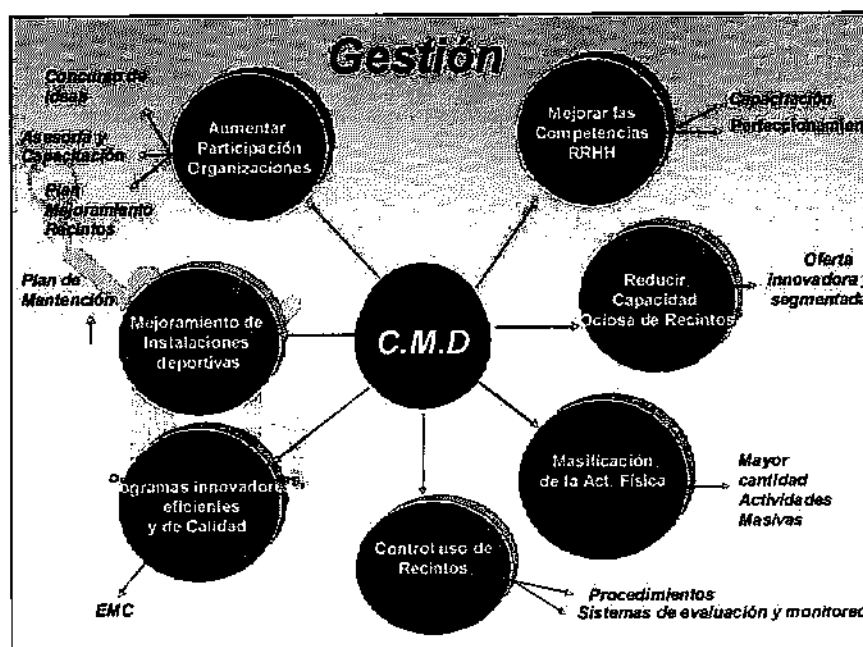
Gestión

Concurso de ideas

Asesoría y Capacitación

Plan Mejoramiento Recintos

Aumentar Participación Organizaciones

Mejorar las Competencias RRHH

Capacitación

Perfeccionamien

Plan de Mantención

Mejoramiento de Instalaciones deportivas

C.M.D

Reducir Capacidad Ociosa de Recintos

Oferta innovadora segmentada

Programas innovadores eficientes y de Calidad

Masificación de la Act. Física

Mayor cantidad Actividades Masivas

Control uso de Recintos

EMC

Procedimientos

Sistemas de evaluación y monitoreo